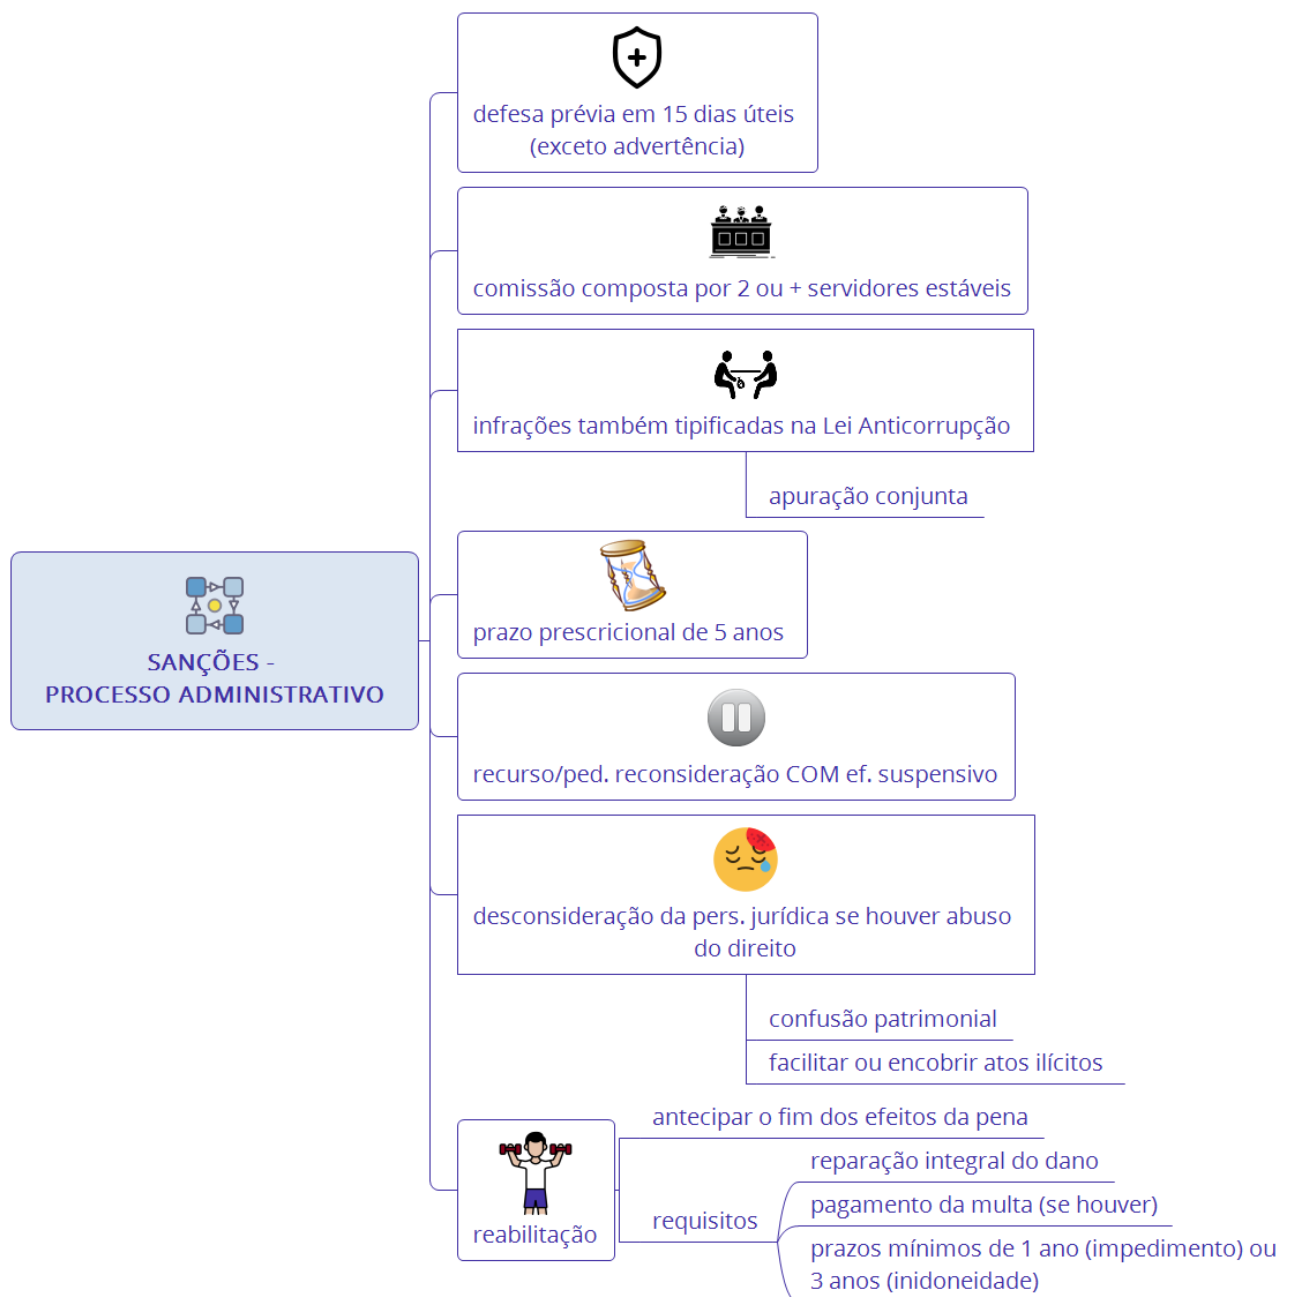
SANÇÕES -
PROCESSO ADMINISTRATIVO

defesa prévia em 15 dias úteis (exceto advertência)

comissão composta por 2 ou + servidores estáveis

infrações também tipificadas na Lei Anticorrupção

apuração conjunta

prazo prescricional de 5 anos

recurso/ped. reconsideração COM ef. suspensivo

desconsideração da pers. jurídica se houver abuso do direito

confusão patrimonial

facilitar ou encobrir atos ilícitos

reabilitação

antecipar o fim dos efeitos da pena

requisitos

reparação integral do dano

pagamento da multa (se houver)

prazos mínimos de 1 ano (impedimento) ou 3 anos (inidoneidade)